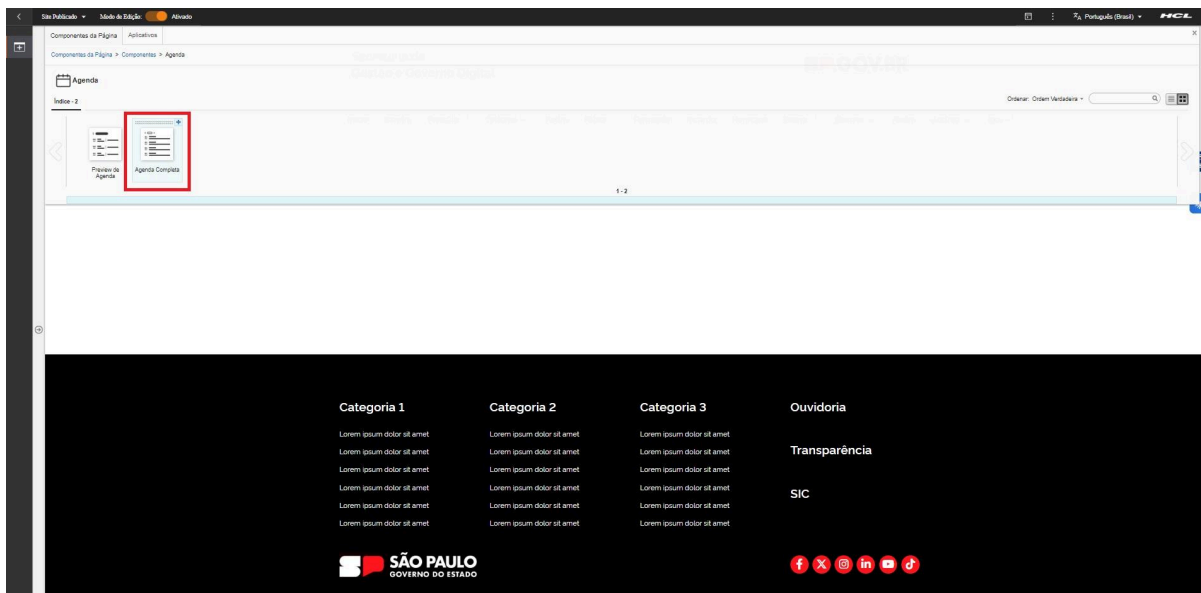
Site Publicado ▾ Modo de Edição: Ativado

Português (Brasil) ▾ HCL

Componentes da Página Aplicativos

Componentes da Página > Componentes > Agenda

Agenda

Índice - 2

Ordenar: Ordem Verdadeira ▾

Preview da Agenda

Agenda Completa

1 - 2

Categoria 1
Lorem ipsum dolor sit amet
Lorem ipsum dolor sit amet
Lorem ipsum dolor sit amet
Lorem ipsum dolor sit amet
Lorem ipsum dolor sit amet
Lorem ipsum dolor sit amet

Categoria 2
Lorem ipsum dolor sit amet
Lorem ipsum dolor sit amet
Lorem ipsum dolor sit amet
Lorem ipsum dolor sit amet
Lorem ipsum dolor sit amet
Lorem ipsum dolor sit amet

Categoria 3
Lorem ipsum dolor sit amet
Lorem ipsum dolor sit amet
Lorem ipsum dolor sit amet
Lorem ipsum dolor sit amet
Lorem ipsum dolor sit amet
Lorem ipsum dolor sit amet

Ouvidoria

Transparência

SIC

SÃO PAULO
GOVERNO DO ESTADO